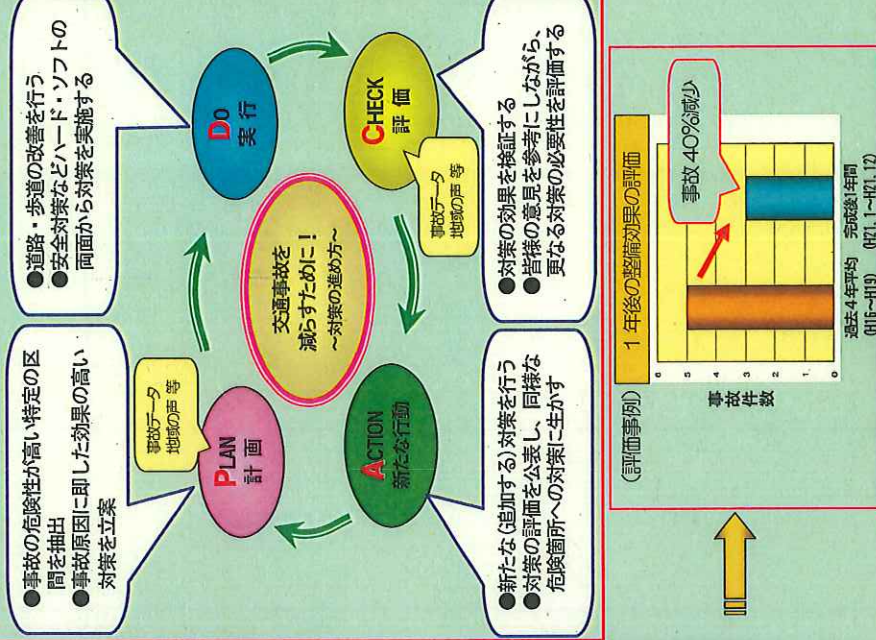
●事故の危険性が高い特定の区間を抽出
●事故原因に即した効果の高い対策を立案

PLAN
計画

事故データ
地域の声 等

DO
実行

●道路・歩道の改善を行う
●安全対策などハード・ソフトの両面から対策を実施する

CHECK
評価

事故データ
地域の声 等

●対策の効果を検証する
●皆様の意見を参考にしながら、更なる対策の必要性を評価する

交通事故を減らすために！
～対策の進め方～

ACTION
新たな行動

●新たな（追加する）対策を行う
●対策の評価を公表し、同様な危険箇所への対策に生かす

（評価事例）

1 年後の整備効果の評価

事故件数

事故 40%減少

過去4年平均 (H16～H19)
完成後1年間 (H21.1～H21.12)